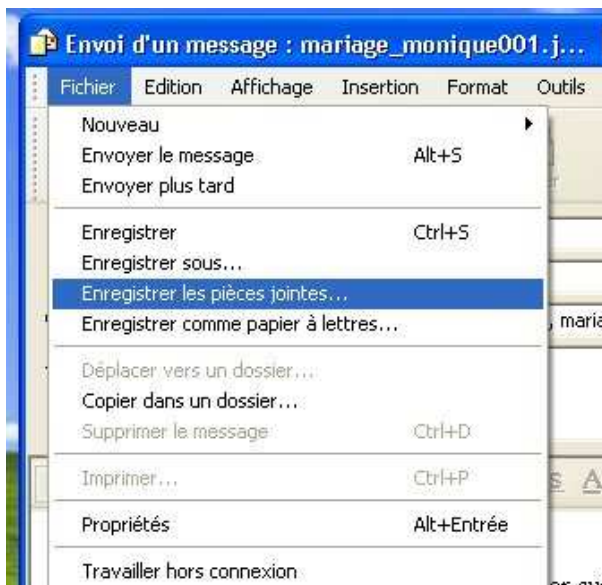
Envoi d'un message : mariage_monique001.j...

Fichier Edition Affichage Insertion Format Outils

Nouveau
Envoyer le message Alt+S
Envoyer plus tard

Enregistrer Ctrl+S
Enregistrer sous...
Enregistrer les pièces jointes...
Enregistrer comme papier à lettres...

Déplacer vers un dossier...
Copier dans un dossier...
Supprimer le message Ctrl+D

Imprimer... Ctrl+P

Propriétés Alt+Entrée

Travailler hors connexion

, maria

S A